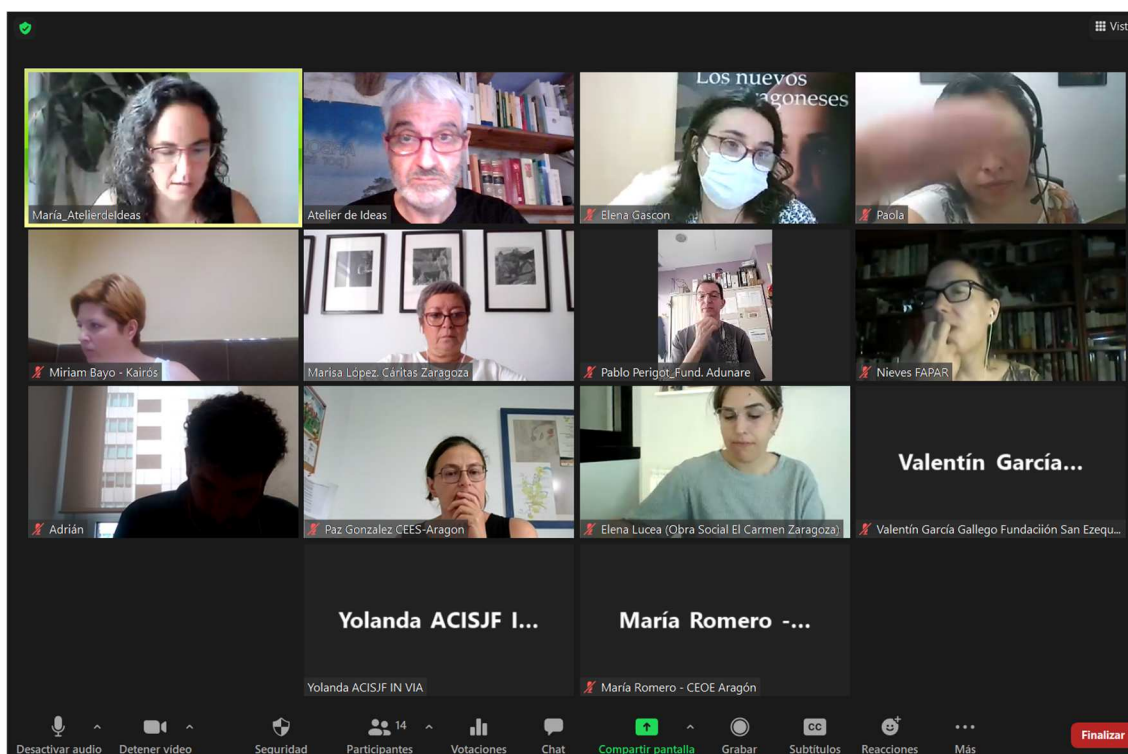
Vist

Los nuevos
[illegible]goneses

Maria_Atelierdeldeas
Atelier de Ideas
Elena Gascon
Paola
Miriam Bayo - Kairós
Marisa López. Cáritas Zaragoza
Pablo Perigot_Fund. Adunare
Nieves FAPAR
Adrián
Paz Gonzalez CEES-Aragon
Elena Lucea (Obra Social El Carmen Zaragoza)
Valentín García...
Valentín García Gallego Fundación San Ezequ...
Yolanda ACISJF I...
Yolanda ACISJF IN VIA
María Romero -...
María Romero - CEOE Aragón

Desactivar audio
Detener video
Seguridad
14
Participantes
Votaciones
Chat
Compartir pantalla
Grabar
CC
Subtítulos
Reacciones
Más
Finalizar